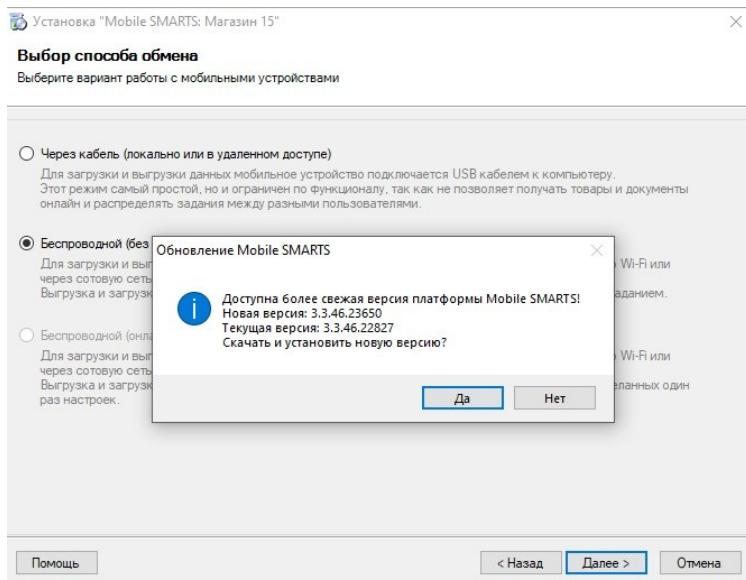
Установка "Mobile SMARTS: Магазин 15"

Выбор способа обмена

Выберите вариант работы с мобильными устройствами

Через кабель (локально или в удаленном доступе)

Для загрузки и выгрузки данных мобильное устройство подключается USB кабелем к компьютеру. Этот режим самый простой, но и ограничен по функционалу, так как не позволяет получать товары и документы онлайн и распределять задания между разными пользователями.

Беспроводной (без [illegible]

Для загрузки и выг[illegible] Wi-Fi или через сотовую сеть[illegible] Выгрузка и загрузк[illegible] заданием.

Беспроводной (онла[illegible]

Для загрузки и выг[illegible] Wi-Fi или через сотовую сеть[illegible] Выгрузка и загрузк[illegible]еланных один раз настроек.

Обновление Mobile SMARTS

Доступна более свежая версия платформы Mobile SMARTS!
Новая версия: 3.3.46.23650
Текущая версия: 3.3.46.22827
Скачать и установить новую версию?

Да

Нет

Помощь

< Назад

Далее >

Отмена